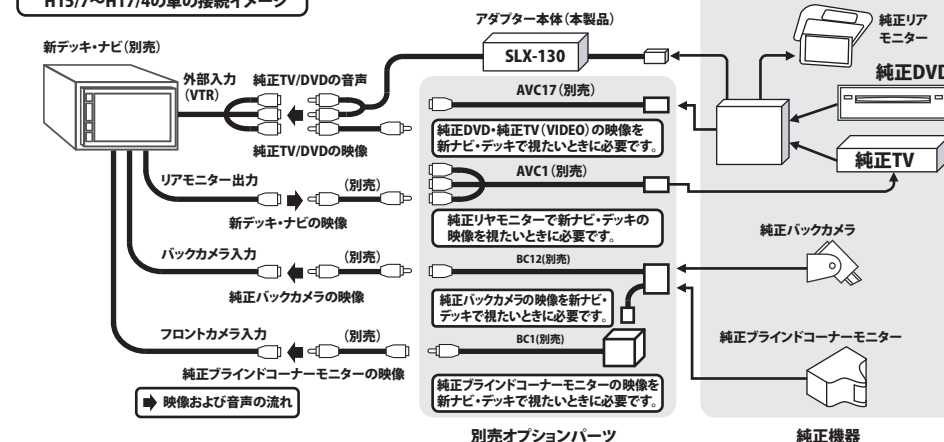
H15/7〜H17/4の車の接続イメージ

新デッキ・ナビ（別売）

アダプター本体（本製品）

SLX-130

純正リア モニター

純正DVD

純正TV

外部入力（VTR）

純正TV/DVDの音声

純正TV/DVDの映像

AVC17（別売）

純正DVD・純正TV（VIDEO）の映像を新ナビ・デッキで視たいときに必要です。

リアモニター出力

（別売）

新デッキ・ナビの映像

AVC1（別売）

純正リヤモニターで新ナビ・デッキの映像を視たいときに必要です。

バックカメラ入力

（別売）

純正バックカメラの映像

BC12(別売)

純正バックカメラ

純正バックカメラの映像を新ナビ・デッキで視たいときに必要です。

フロントカメラ入力

（別売）

BC1(別売)

純正ブラインドコーナーモニター

純正ブラインドコーナーモニターの映像

純正ブラインドコーナーモニターの映像を新ナビ・デッキで視たいときに必要です。

映像および音声の流れ

別売オプションパーツ

純正機器